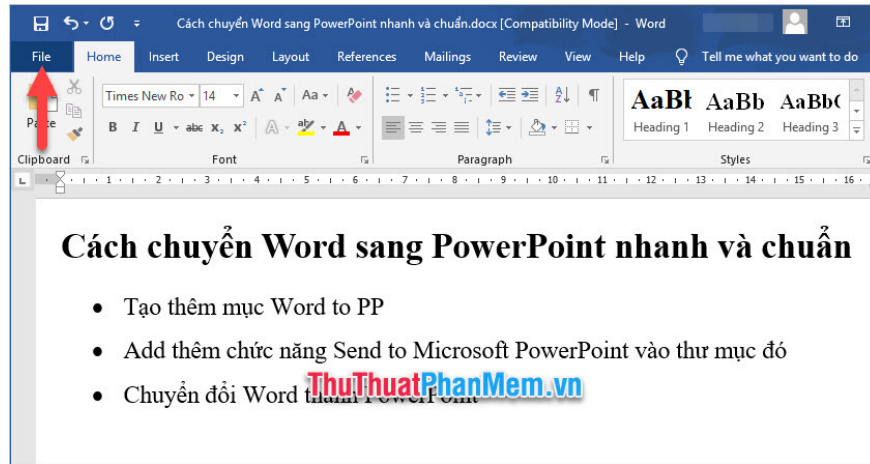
Cách chuyển Word sang PowerPoint nhanh và chuẩn.docx [Compatibility Mode] - Word

File Home Insert Design Layout References Mailings Review View Help Tell me what you want to do

Paste

Times New Ro 14 A A Aa

B I U abc $x_2$ $x^2$ A A

Clipboard Font Paragraph Styles

AaBl AaBb AaBb(
Heading 1 Heading 2 Heading 3

L · 1 · 2 · 3 · 4 · 5 · 6 · 7 · 8 · 9 · 10 · 11 · 12 · 13 · 14 · 15 · 16

Cách chuyển Word sang PowerPoint nhanh và chuẩn

- Tạo thêm mục Word to PP
- Add thêm chức năng Send to Microsoft PowerPoint vào thư mục đó
- Chuyển đổi Word thành PowerPoint

ThuThuatPhanMem.vn